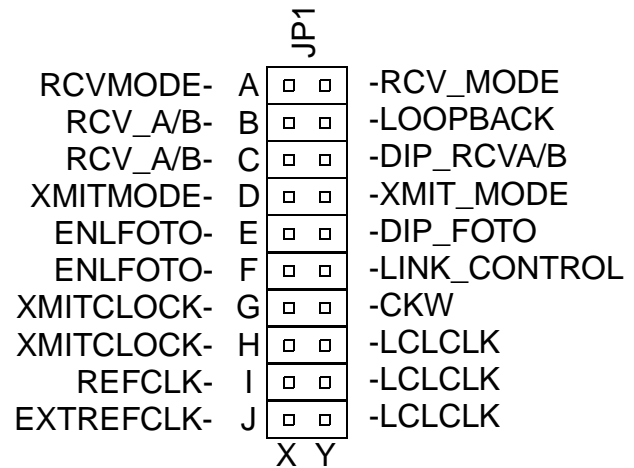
JP1

RCVMODE- A -RCV_MODE
RCV_A/B- B -LOOPBACK
RCV_A/B- C -DIP_RCVA/B
XMITMODE- D -XMIT_MODE
ENLFOTO- E -DIP_FOTO
ENLFOTO- F -LINK_CONTROL
XMITCLOCK- G -CKW
XMITCLOCK- H -LCLCLK
REFCLK- I -LCLCLK
EXTREFCLK- J -LCLCLK

X Y